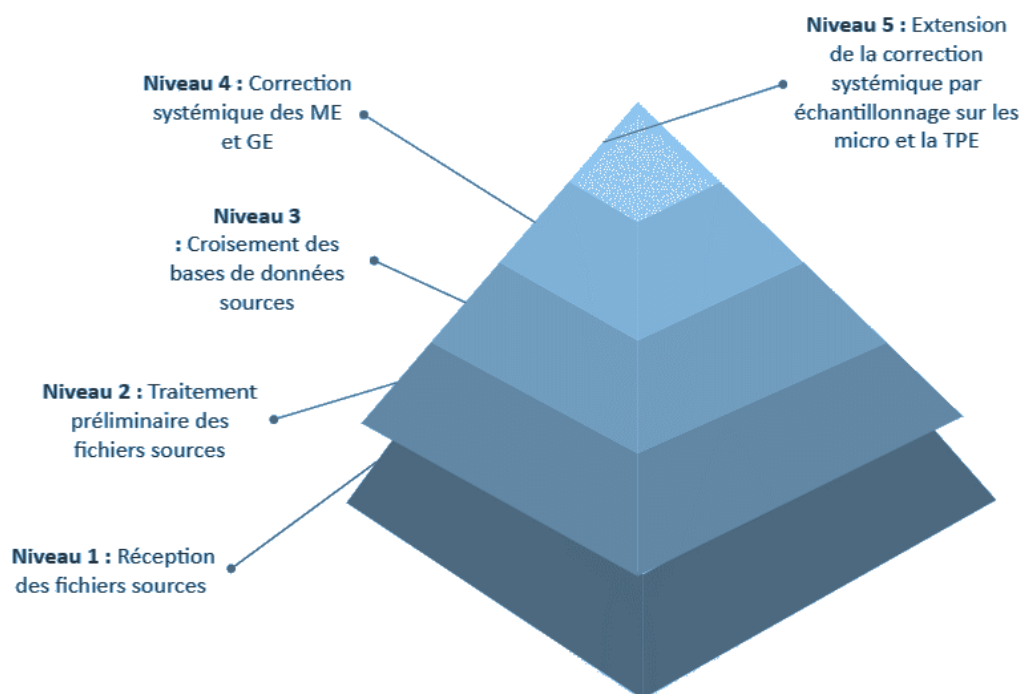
**Niveau 5 :** Extension de la correction systémique par échantillonnage sur les micro et la TPE

**Niveau 4 :** Correction systémique des ME et GE

**Niveau 3 :** Croisement des bases de données sources

**Niveau 2 :** Traitement préliminaire des fichiers sources

**Niveau 1 :** Réception des fichiers sources